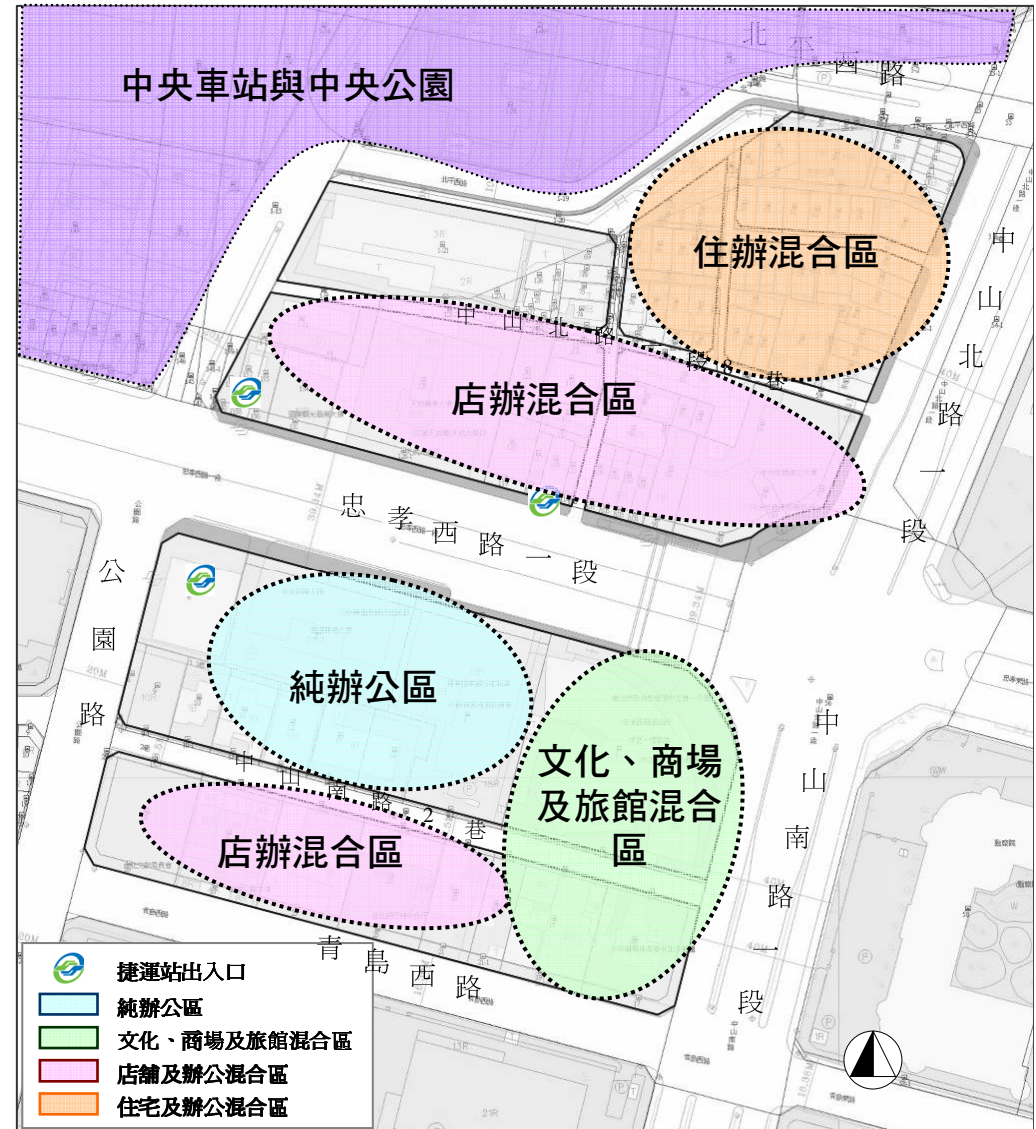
中央車站與中央公園

北平西路

住辦混合區

中山北路一段

中山北路一段8巷

店辦混合區

忠孝西路一段

公園路

純辦公區

文化、商場及旅館混合區

中山南路2巷

店辦混合區

中山南路一段

青島西路

捷運站出入口
純辦公區
文化、商場及旅館混合區
店舖及辦公混合區
住宅及辦公混合區